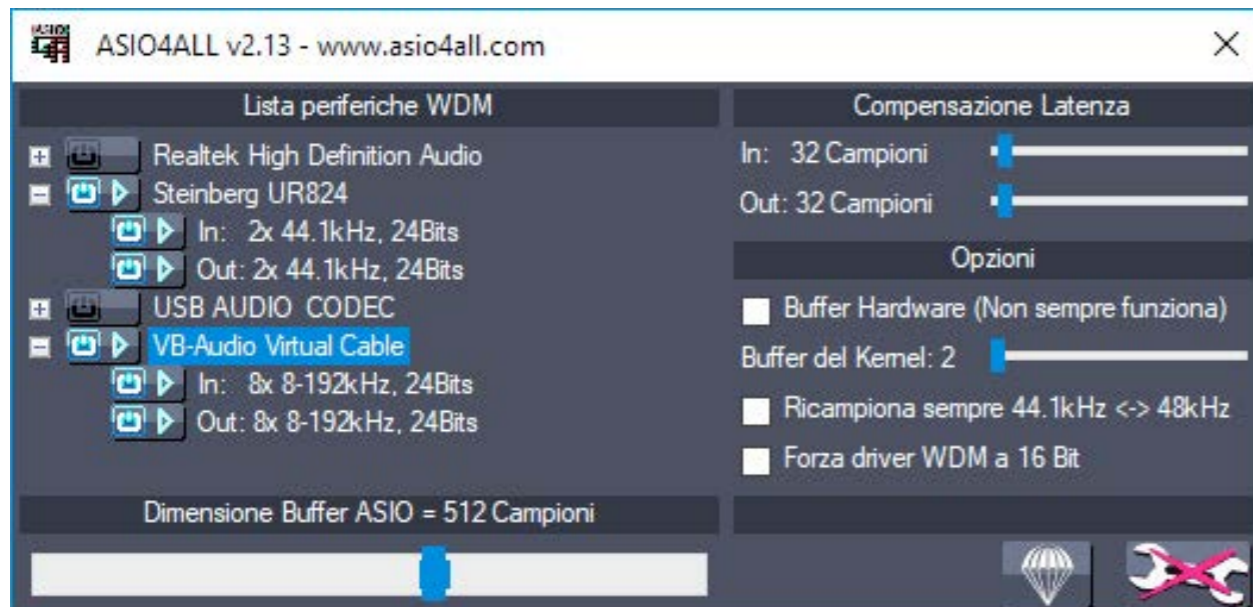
ASIO4ALL v2.13 - www.asio4all.com

×

Lista periferiche WDM

Realtek High Definition Audio
Steinberg UR824
In: 2x 44.1kHz, 24Bits
Out: 2x 44.1kHz, 24Bits
USB AUDIO CODEC
VB-Audio Virtual Cable
In: 8x 8-192kHz, 24Bits
Out: 8x 8-192kHz, 24Bits

Compensazione Latenza

In: 32 Campioni

Out: 32 Campioni

Opzioni

Buffer Hardware (Non sempre funziona)

Buffer del Kernel: 2

Ricampiona sempre 44.1kHz <-> 48kHz

Forza driver WDM a 16 Bit

Dimensione Buffer ASIO = 512 Campioni